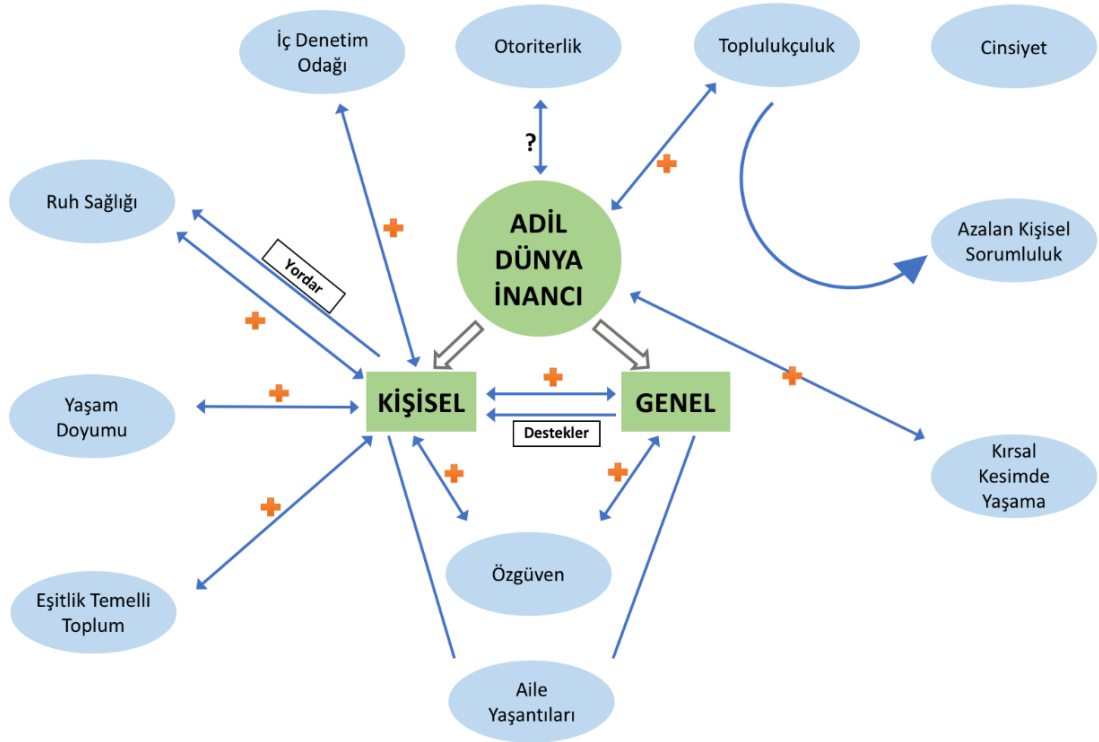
İç Denetim Odağı

Otoriterlik

Toplulukçuluk

Cinsiyet

?

+

Ruh Sağlığı

+

ADİL DÜNYA İNANCI

Azalan Kişisel Sorumluluk

Yordar

+

+

Yaşam Doyumu

+

KİŞİSEL

+

GENEL

+

Destekler

Kırsal Kesimde Yaşama

+

+

+

Eşitlik Temelli Toplum

Özgüven

Aile Yaşantıları